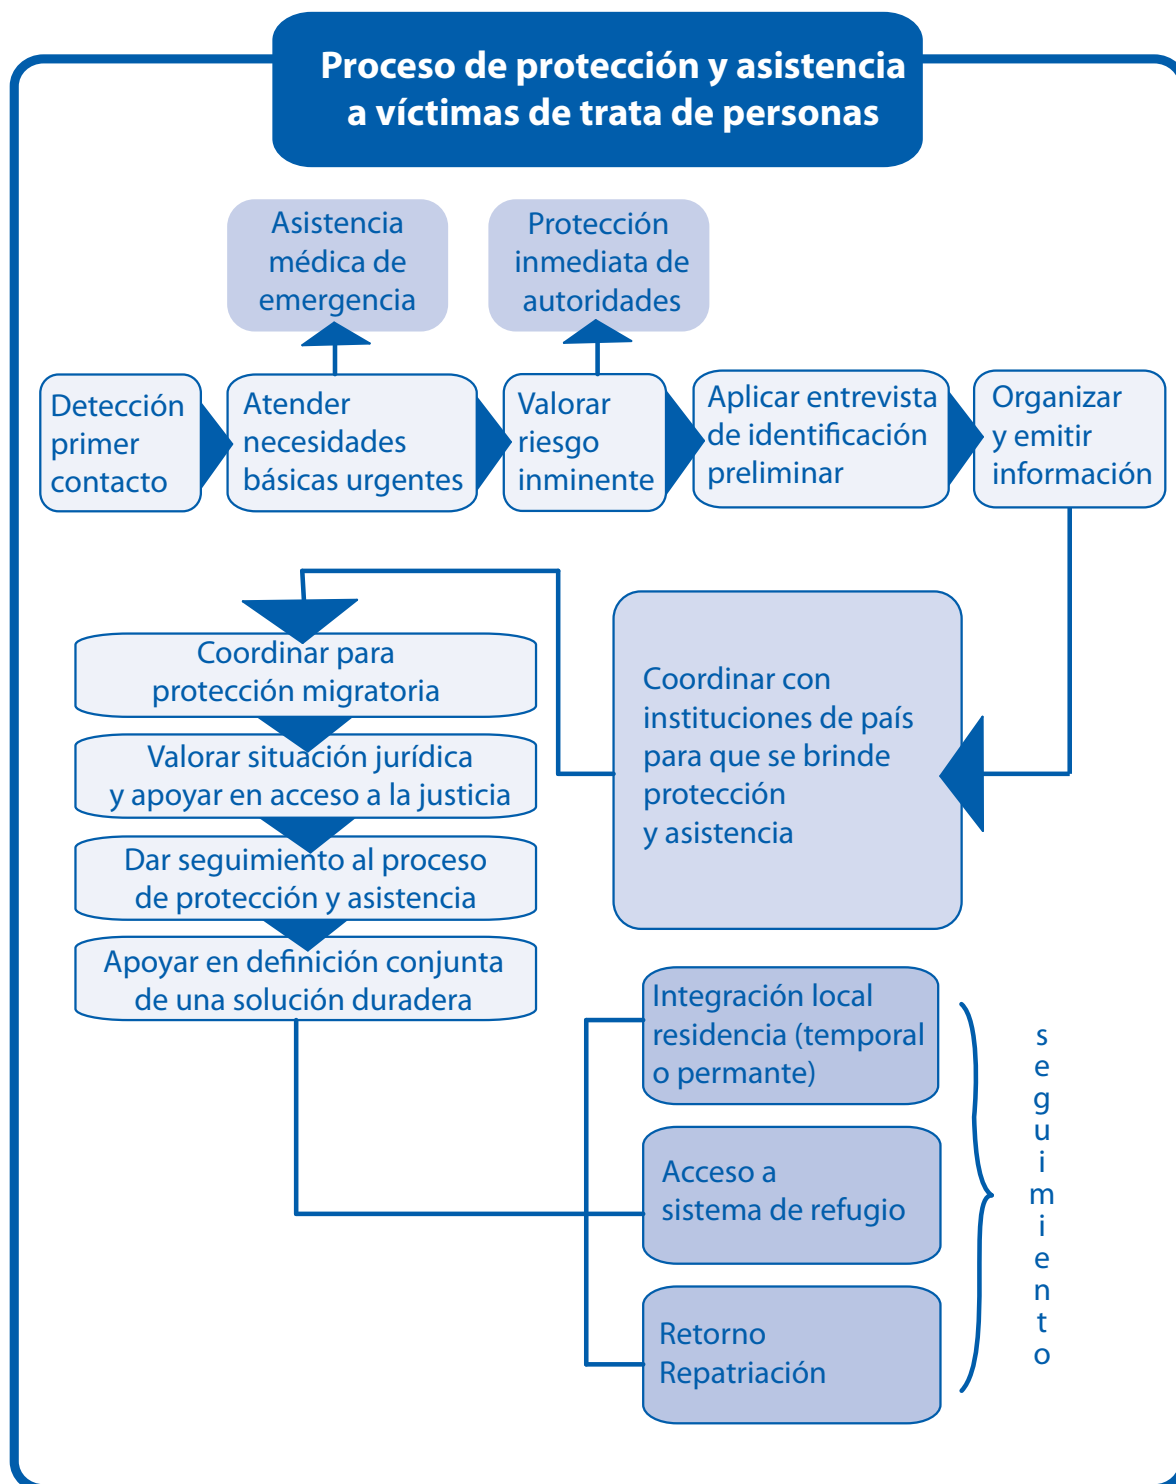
Proceso de protección y asistencia a víctimas de trata de personas

Asistencia médica de emergencia

Protección inmediata de autoridades

Detección primer contacto

Atender necesidades básicas urgentes

Valorar riesgo inminente

Aplicar entrevista de identificación preliminar

Organizar y emitir información

Coordinar para protección migratoria

Valorar situación jurídica y apoyar en acceso a la justicia

Dar seguimiento al proceso de protección y asistencia

Apoyar en definición conjunta de una solución duradera

Coordinar con instituciones de país para que se brinde protección y asistencia

Integración local residencia (temporal o permante)

Acceso a sistema de refugio

Retorno Repatriación

seguimiento